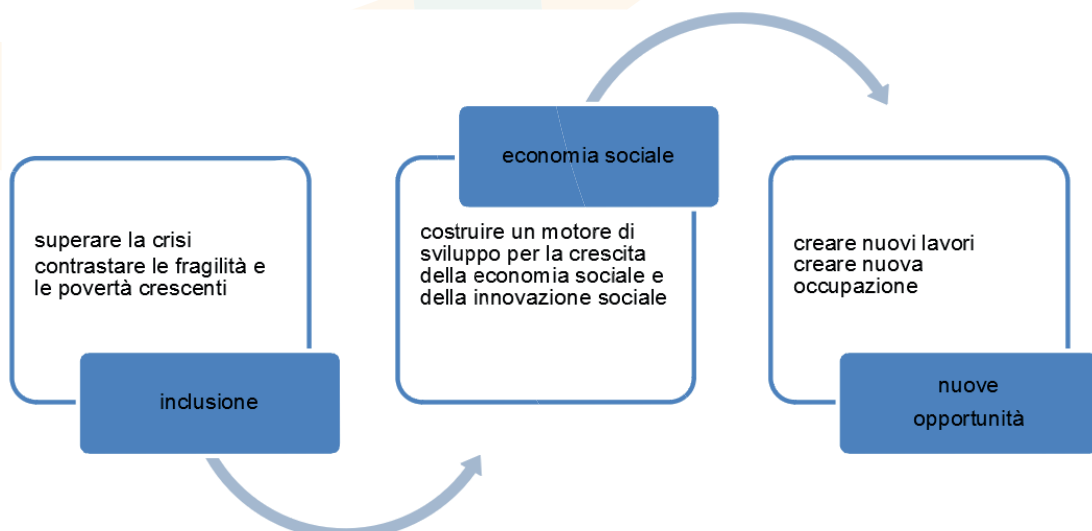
superare la crisi
contrastare le fragilità e le povertà crescenti

inclusione

economia sociale

costruire un motore di sviluppo per la crescita della economia sociale e della innovazione sociale

creare nuovi lavori
creare nuova occupazione

nuove opportunità